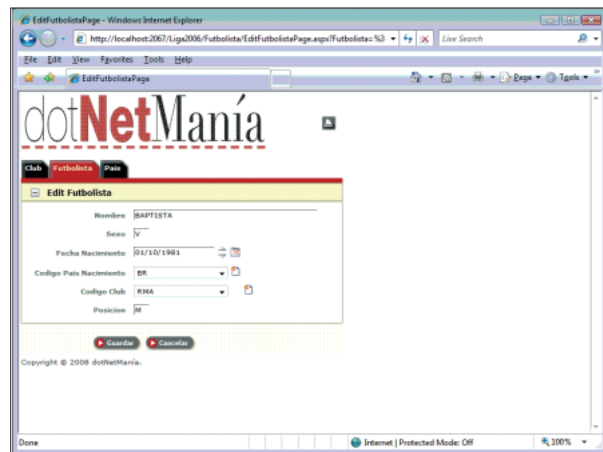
EditFutbolistaPage - Windows Internet Explorer

http://localhost:2067/Liga2006/Futbolista/EditFutbolistaPage.aspx?Futbolista=%3

Live Search

File Edit View Favorites Tools Help

EditFutbolistaPage

Page Tools

dotNetManía

Club Futbolista Pais

Edit Futbolista

Nombre BAPTISTA

Sexo V

Fecha Nacimiento 01/10/1981

Codigo Pais Nacimiento BR

Codigo Club RMA

Posicion M

Guardar Cancelar

Copyright © 2008 dotNetManía.

Done

Internet | Protected Mode: Off

100%